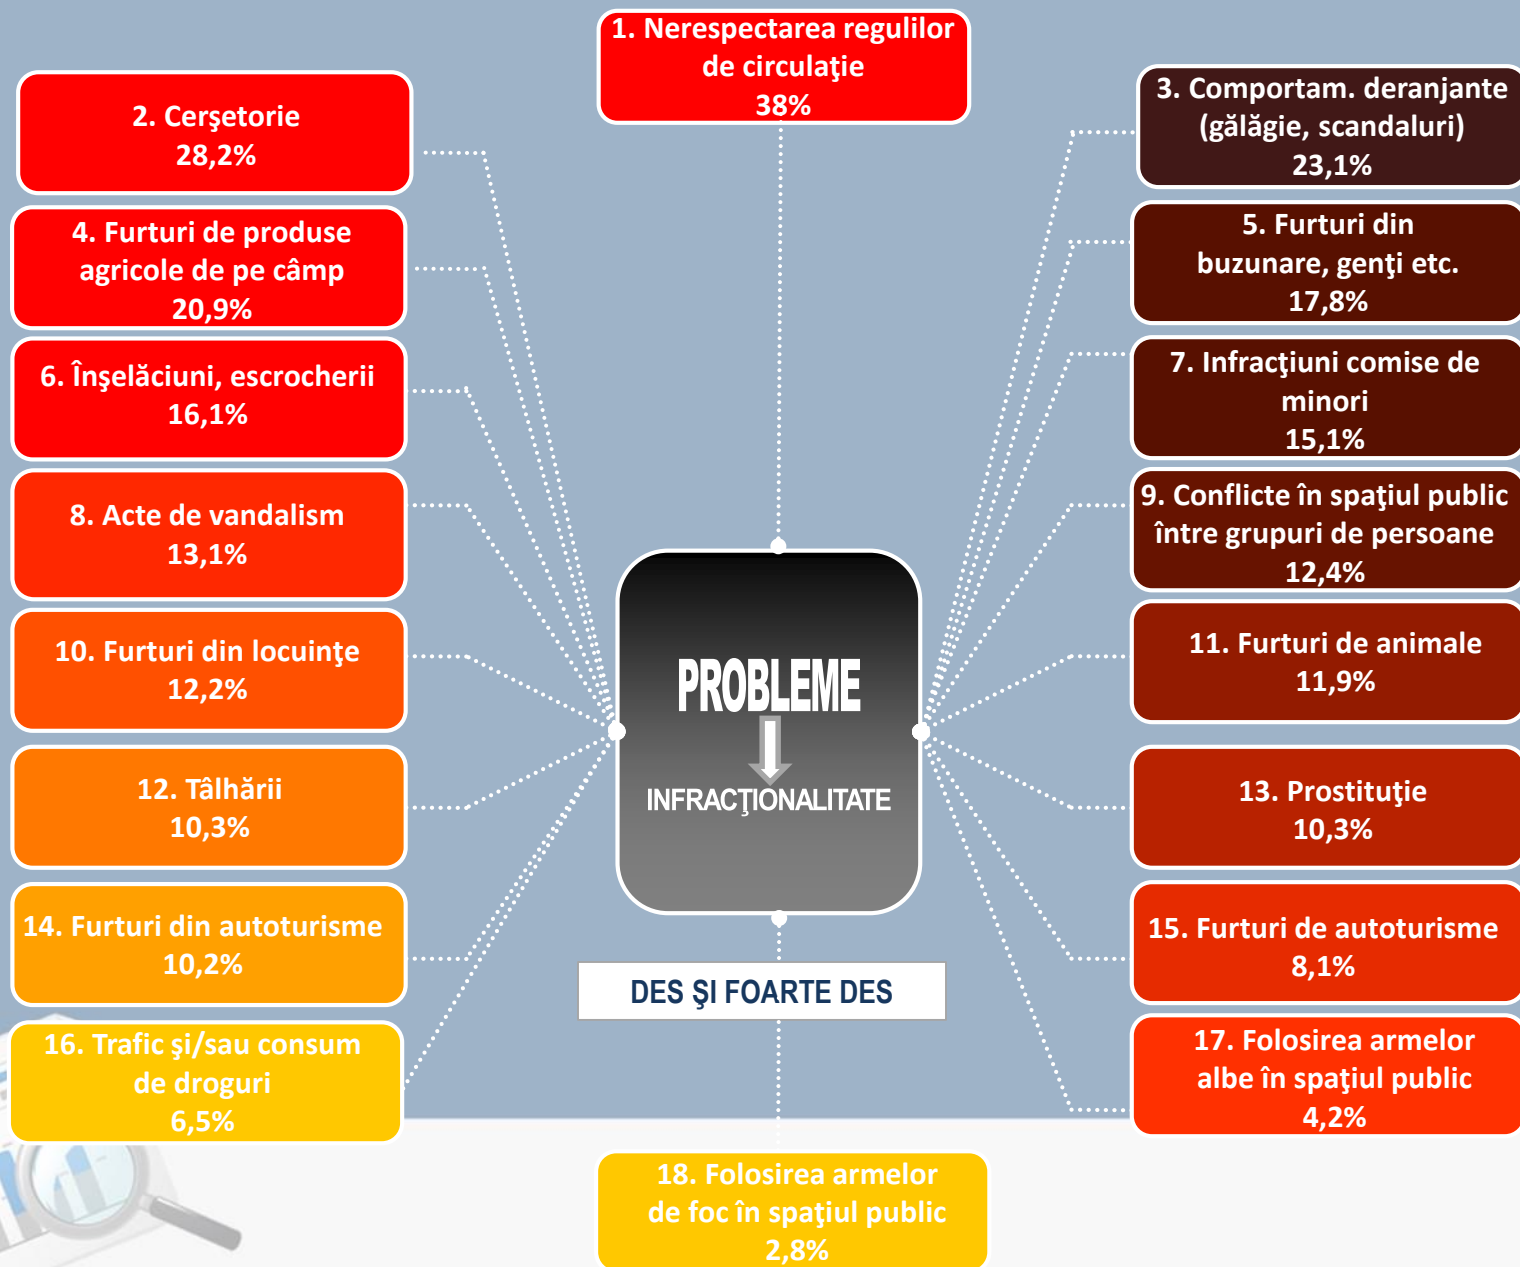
1. Nerespectarea regulilor de circulaţie
38%

2. Cerşetorie
28,2%

3. Comportam. deranjante (gălăgie, scandaluri)
23,1%

4. Furturi de produse agricole de pe câmp
20,9%

5. Furturi din buzunare, genţi etc.
17,8%

6. Înşelăciuni, escrocherii
16,1%

7. Infracţiuni comise de minori
15,1%

8. Acte de vandalism
13,1%

9. Conflicte în spaţiul public între grupuri de persoane
12,4%

10. Furturi din locuinţe
12,2%

11. Furturi de animale
11,9%

PROBLEME
INFRACŢIONALITATE

12. Tâlhării
10,3%

13. Prostituţie
10,3%

14. Furturi din autoturisme
10,2%

15. Furturi de autoturisme
8,1%

DES ŞI FOARTE DES

16. Trafic şi/sau consum de droguri
6,5%

17. Folosirea armelor albe în spaţiul public
4,2%

18. Folosirea armelor de foc în spaţiul public
2,8%